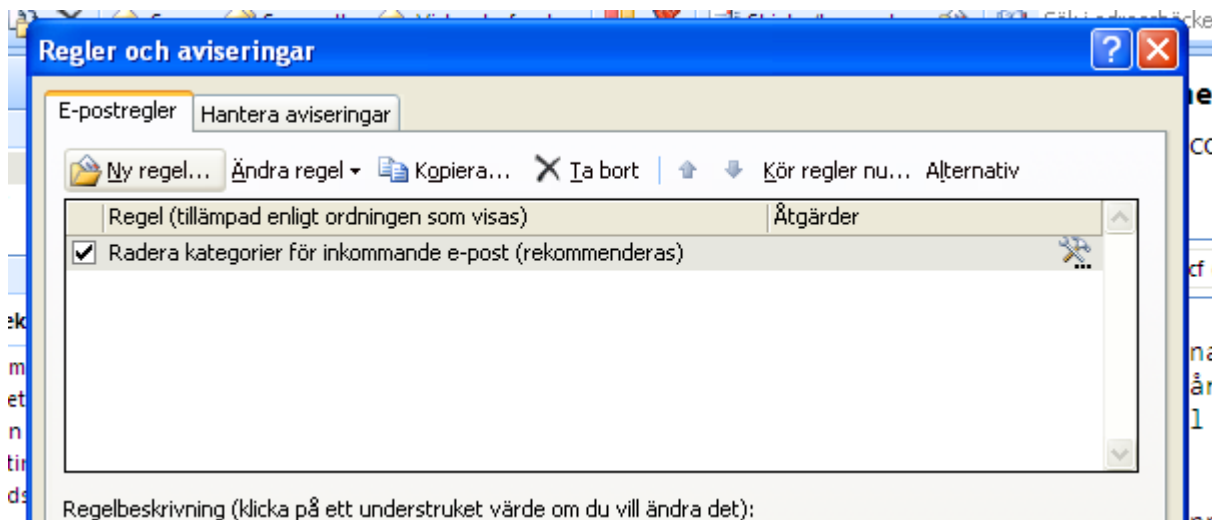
Regler och aviseringar

E-postregler | Hantera aviseringar

Ny regel... | Ändra regel | Kopiera... | Ta bort | Kör regler nu... | Alternativ

| Regel (tillämpad enligt ordningen som visas) | Åtgärder |
|---|---|
| ☑ Radera kategorier för inkommande e-post (rekommenderas) | |

Regelbeskrivning (klicka på ett understruket värde om du vill ändra det):